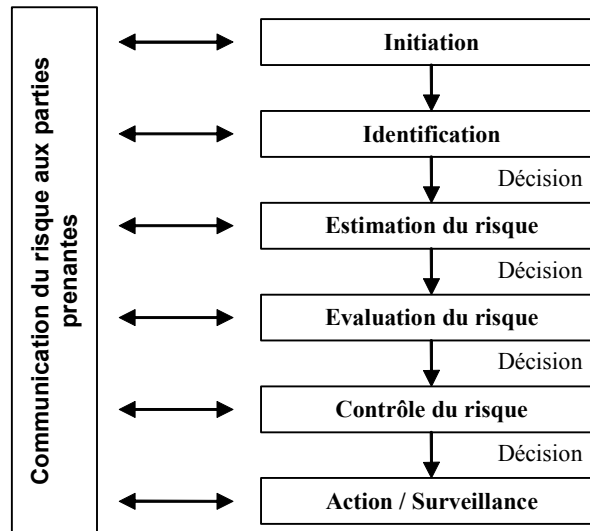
Communication du risque aux parties prenantes

Initiation

Identification

Décision

Estimation du risque

Décision

Evaluation du risque

Décision

Contrôle du risque

Décision

Action / Surveillance